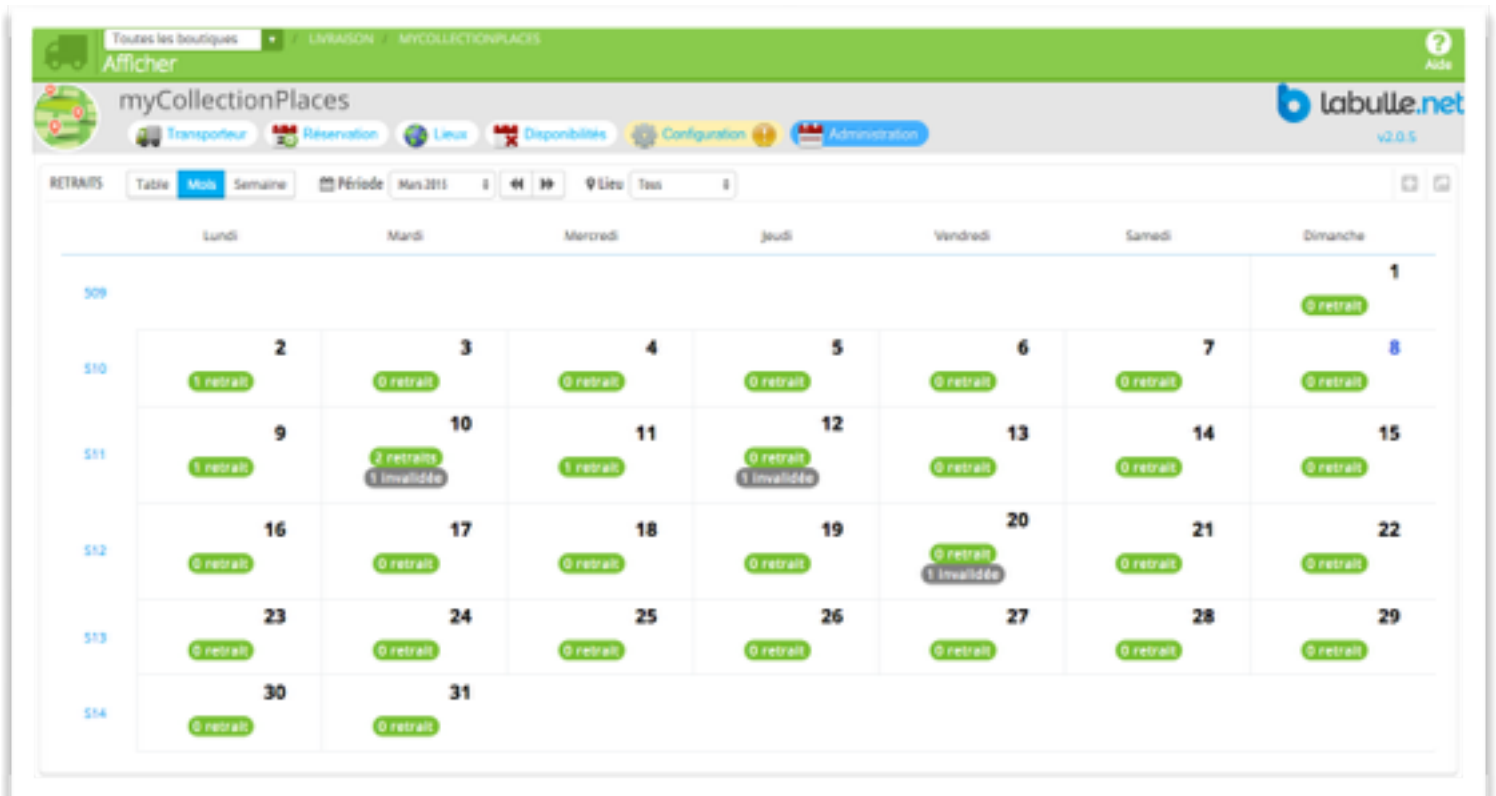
Toutes les boutiques / LIVRAISON / MYCOLLECTIONPLACES
Afficher
Aide

myCollectionPlaces
Transporteur Réservation Lieux Disponibilités Configuration Administration
labulle.net
v2.0.5

RETRAITS Table Mois Semaine Période Mars 2015 Lieu Tous

| | Lundi | Mardi | Mercredi | Jeudi | Vendredi | Samedi | Dimanche |
|---|---|---|---|---|---|---|---|
| S09 | | | | | | | 1 0 retrait |
| S10 | 2 1 retrait | 3 0 retrait | 4 0 retrait | 5 0 retrait | 6 0 retrait | 7 0 retrait | 8 0 retrait |
| S11 | 9 1 retrait | 10 2 retraits 1 invalidée | 11 1 retrait | 12 0 retrait 1 invalidée | 13 0 retrait | 14 0 retrait | 15 0 retrait |
| S12 | 16 0 retrait | 17 0 retrait | 18 0 retrait | 19 0 retrait | 20 0 retrait 1 invalidée | 21 0 retrait | 22 0 retrait |
| S13 | 23 0 retrait | 24 0 retrait | 25 0 retrait | 26 0 retrait | 27 0 retrait | 28 0 retrait | 29 0 retrait |
| S14 | 30 0 retrait | 31 0 retrait | | | | | |